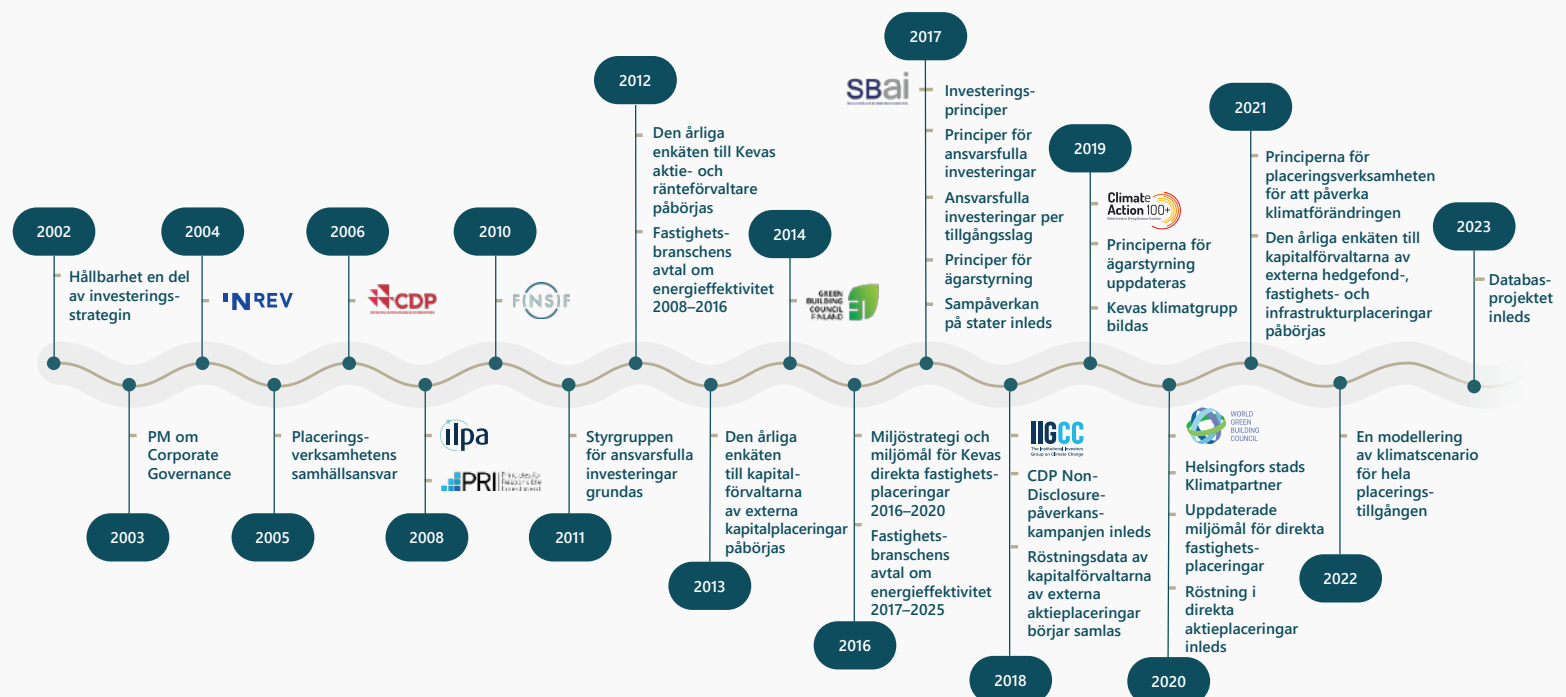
2002
Hållbarhet en del av investeringsstrategin

2003
PM om Corporate Governance

2004
INREV

2005
Placeringsverksamhetens samhällsansvar

2006
CDP

2008
ilpa
PRI

2010
FINSIF

2011
Styrgruppen för ansvarsfulla investeringar grundas

2012
Den årliga enkäten till Kevas aktie- och ränteförvaltare påbörjas
Fastighetsbranschens avtal om energieffektivitet 2008–2016

2013
Den årliga enkäten till kapitalförvaltarna av externa kapitalplaceringar påbörjas

2014
GREEN BUILDING COUNCIL FINLAND

2016
Miljöstrategi och miljömål för Kevas direkta fastighetsplaceringar 2016–2020
Fastighetsbranschens avtal om energieffektivitet 2017–2025

2017
SBai
Investeringsprinciper
Principer för ansvarsfulla investeringar
Ansvarsfulla investeringar per tillgångsslag
Principer för ägarstyrning
Sampåverkan på stater inleds

2018
IIGCC
CDP Non-Disclosure-påverkanskampanjen inleds
Röstningsdata av kapitalförvaltarna av externa aktieplaceringar börjar samlas

2019
Climate Action 100+
Principerna för ägarstyrning uppdateras
Kevas klimatgrupp bildas

2020
WORLD GREEN BUILDING COUNCIL
Helsingfors stads Klimatpartner
Uppdaterade miljömål för direkta fastighetsplaceringar
Röstning i direkta aktieplaceringar inleds

2021
Principerna för placeringsverksamheten för att påverka klimatförändringen
Den årliga enkäten till kapitalförvaltarna av externa hedgefond-, fastighets- och infrastrukturplaceringar påbörjas

2022
En modellering av klimatscenario för hela placeringstillgången

2023
Databasprojektet inleds